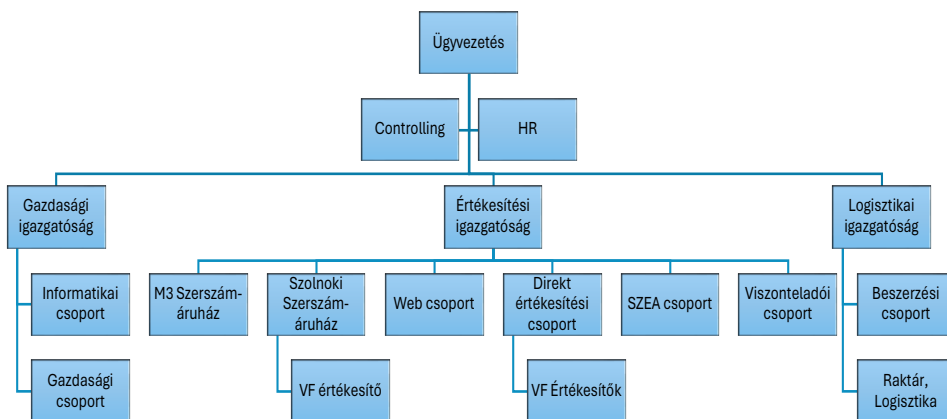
Ügyvezetés

Controlling

HR

Gazdasági igazgatóság

Informatikai csoport

Gazdasági csoport

Értékesítési igazgatóság

M3 Szerszám-áruház

Szolnoki Szerszám-áruház

VF értékesítő

Web csoport

Direkt értékesítési csoport

VF Értékesítők

SZEA csoport

Viszonteladói csoport

Logisztikai igazgatóság

Beszerzési csoport

Raktár, Logisztika